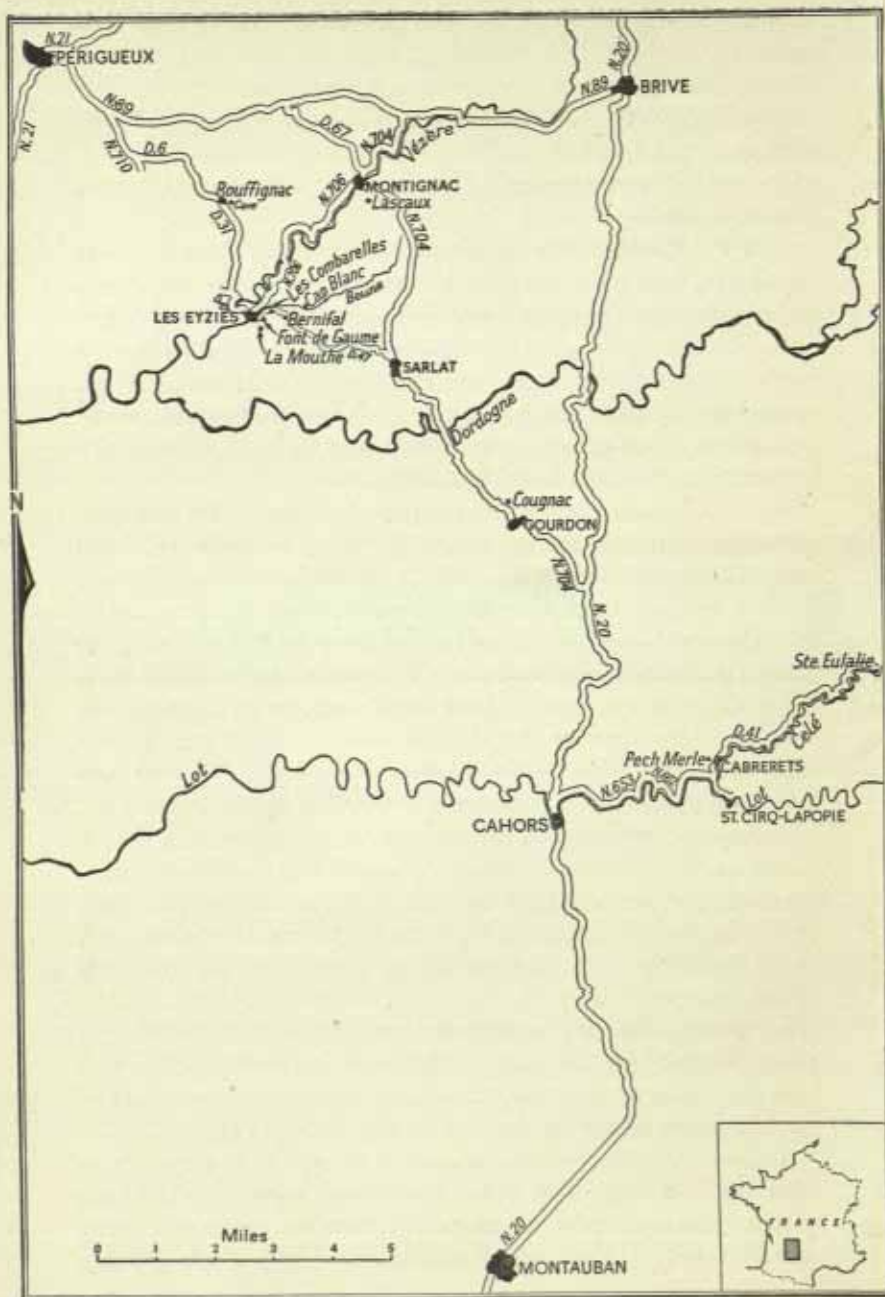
N.21
PÉRIGUEUX
N.21
N.89
N.710
D.6
D.67
N.704
Vézère
N.20
N.89
BRIVE
Bouffignac
Cave
D.31
N.706
MONTIGNAC
Lascaux
N.704
N.706
Les Combarelles
Cap Blanc
Beune
LES EYZIES
Bernifal
Font de Gaume
La Mouthe
SARLAT
Dordogne
N
Cougnac
GOURDON
N.704
N.20
Ste Eulalie
Célé
D.41
Pech Merle
CABRERETS
Lot
N.653
Lot
ST. CIRQ-LAPOPIE
CAHORS
Miles
0 1 2 3 4 5
N.20
MONTAUBAN
FRANCE